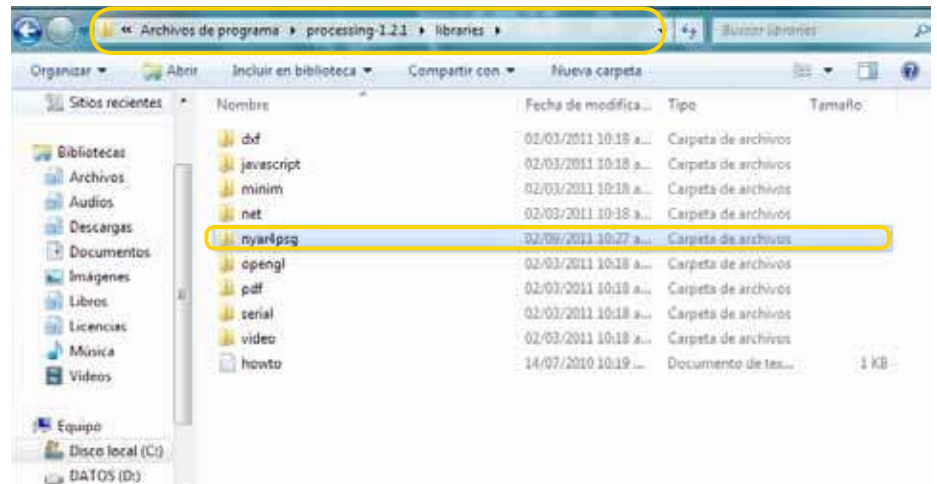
« Archivos de programa ▸ processing-1.2.1 ▸ libraries ▸

Buscar libraries

Organizar ▾ Abrir Incluir en biblioteca ▾ Compartir con ▾ Nueva carpeta

Sitios recientes

Bibliotecas
Archivos
Audios
Descargas
Documentos
Imágenes
Libros
Licencias
Música
Videos

Equipo
Disco local (C:)
DATOS (D:)

| Nombre | Fecha de modifica... | Tipo | Tamaño |
|---|---|---|---|
| dxf | 02/03/2011 10:18 a... | Carpeta de archivos | |
| javascript | 02/03/2011 10:18 a... | Carpeta de archivos | |
| minim | 02/03/2011 10:18 a... | Carpeta de archivos | |
| net | 02/03/2011 10:18 a... | Carpeta de archivos | |
| nyar4psg | 02/09/2011 10:27 a... | Carpeta de archivos | |
| opengl | 02/03/2011 10:18 a... | Carpeta de archivos | |
| pdf | 02/03/2011 10:18 a... | Carpeta de archivos | |
| serial | 02/03/2011 10:18 a... | Carpeta de archivos | |
| video | 02/03/2011 10:18 a... | Carpeta de archivos | |
| howto | 14/07/2010 10:19 ... | Documento de tex... | 1 KB |